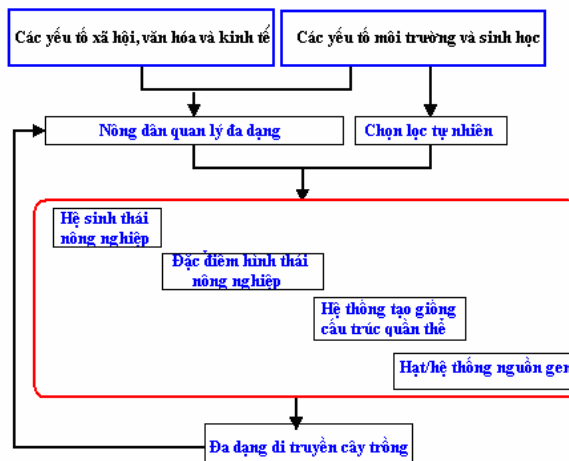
Các yếu tố xã hội, văn hóa và kinh tế

Các yếu tố môi trường và sinh học

Nông dân quản lý đa dạng

Chọn lọc tự nhiên

Hệ sinh thái nông nghiệp

Đặc điểm hình thái nông nghiệp

Hệ thống tạo giống cấu trúc quần thể

Hạt/hệ thống nguồn gen

Đa dạng di truyền cây trồng